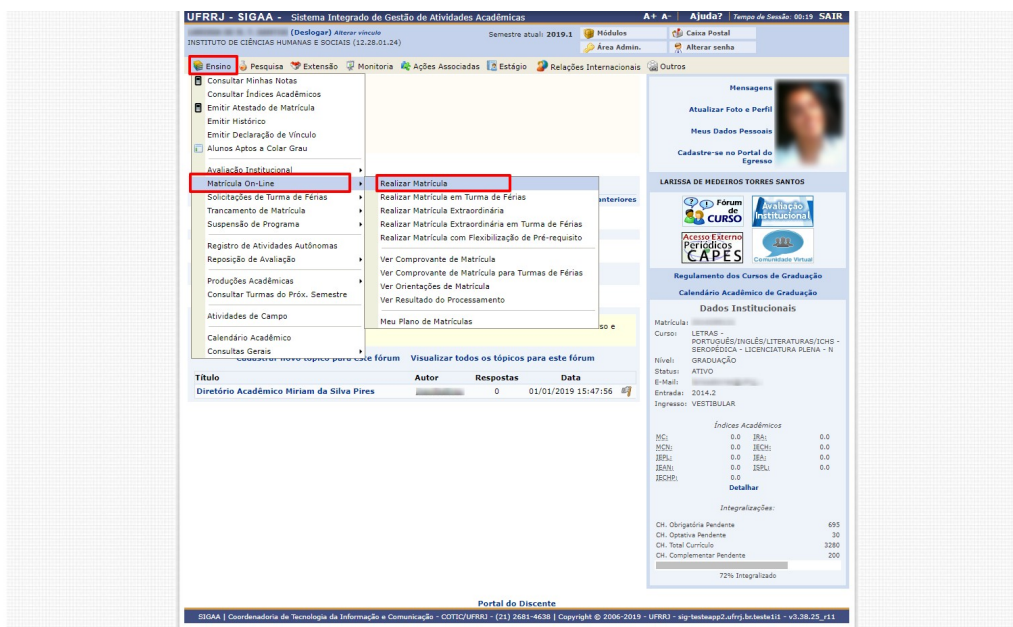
UFRRJ - SIGAA - Sistema Integrado de Gestão de Atividades Acadêmicas

A+ A- | Ajuda? | Tempo de Sessão: 00:19 SAIR

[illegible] (Deslogar) Alterar vínculo
INSTITUTO DE CIÊNCIAS HUMANAS E SOCIAIS (12.28.01.24)

Semestre atual: 2019.1

Módulos
Área Admin.
Caixa Postal
Alterar senha

Ensino | Pesquisa | Extensão | Monitoria | Ações Associadas | Estágio | Relações Internacionais | Outros

Consultar Minhas Notas
Consultar Índices Acadêmicos
Emitir Atestado de Matrícula
Emitir Histórico
Emitir Declaração de Vínculo
Alunos Aptos a Colar Grau
Avaliação Institucional
Matrícula On-Line
Solicitações de Turma de Férias
Trancamento de Matrícula
Suspensão de Programa
Registro de Atividades Autônomas
Reposição de Avaliação
Produções Acadêmicas
Consultar Turmas do Próx. Semestre
Atividades de Campo
Calendário Acadêmico
Consultas Gerais

Realizar Matrícula
Realizar Matrícula em Turma de Férias
Realizar Matrícula Extraordinária
Realizar Matrícula Extraordinária em Turma de Férias
Realizar Matrícula com Flexibilização de Pré-requisito
Ver Comprovante de Matrícula
Ver Comprovante de Matrícula para Turmas de Férias
Ver Orientações de Matrícula
Ver Resultado do Processamento
Meu Plano de Matrículas

anteriores

so e

Cadastrar novo tópico para este fórum | Visualizar todos os tópicos para este fórum

| Título | Autor | Respostas | Data |
|---|---|---|---|
| Diretório Acadêmico Miriam da Silva Pires | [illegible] | 0 | 01/01/2019 15:47:56 |

Mensagens
Atualizar Foto e Perfil
Meus Dados Pessoais
Cadastre-se no Portal do Egresso

LARISSA DE MEDEIROS TORRES SANTOS

Fórum de CURSO
Avaliação Institucional
Acesso Externo Periódicos CAPES
Comunidade Virtual

Regulamento dos Cursos de Graduação
Calendário Acadêmico de Graduação

Dados Institucionais
Matrícula: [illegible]
Curso: LETRAS - PORTUGUÊS/INGLÊS/LITERATURAS/ICHS - SEROPÉDICA - LICENCIATURA PLENA - N
Nível: GRADUAÇÃO
Status: ATIVO
E-Mail: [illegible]
Entrada: 2014.2
Ingresso: VESTIBULAR

Índices Acadêmicos
| MC: | 0.0 | IRA: | 0.0 |
|---|---|---|---|
| MCN: | 0.0 | IECH: | 0.0 |
| IEPL: | 0.0 | IEA: | 0.0 |
| IEAN: | 0.0 | ISPL: | 0.0 |
| IECHP: | 0.0 | | |

Detalhar

Integralizações:
| CH. Obrigatória Pendente | 695 |
|---|---|
| CH. Optativa Pendente | 30 |
| CH. Total Currículo | 3280 |
| CH. Complementar Pendente | 200 |

72% Integralizado

Portal do Discente

SIGAA | Coordenadoria de Tecnologia da Informação e Comunicação - COTIC/UFRRJ - (21) 2681-4638 | Copyright © 2006-2019 - UFRRJ - sig-testeapp2.ufrrj.br.teste1i1 - v3.38.25_r11